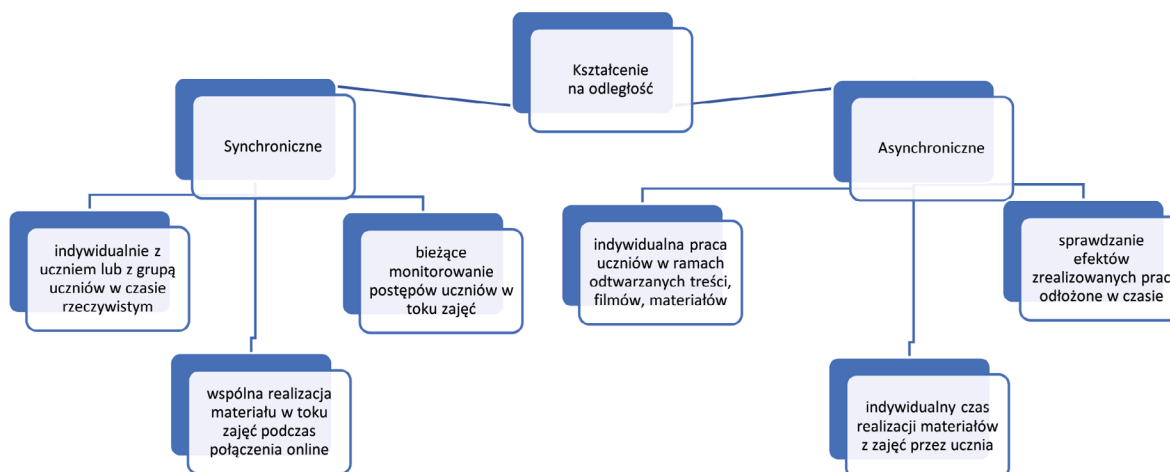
Kształcenie na odległość

Synchroniczne

Asynchroniczne

indywidualnie z uczniem lub z grupą uczniów w czasie rzeczywistym

bieżące monitorowanie postępów uczniów w toku zajęć

wspólna realizacja materiału w toku zajęć podczas połączenia online

indywidualna praca uczniów w ramach odtwarzanych treści, filmów, materiałów

sprawdzanie efektów zrealizowanych prac odłożone w czasie

indywidualny czas realizacji materiałów z zajęć przez ucznia